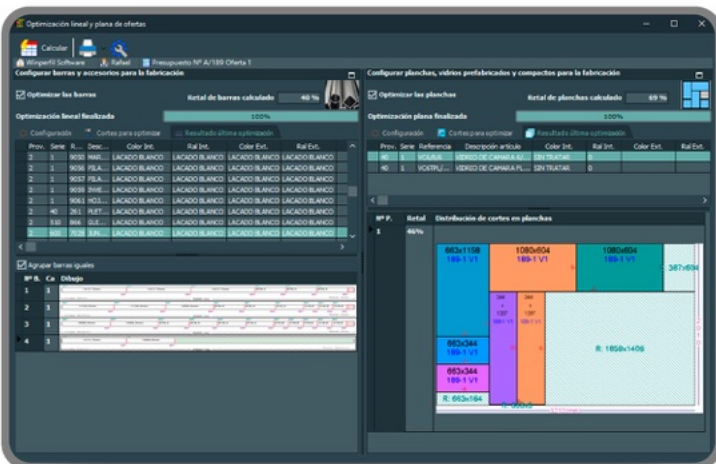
Optimización lineal y plana de ofertas

Calcular

Winperfil Software   Rafael   Presupuesto Nº A/189 Oferta 1

Configurar barras y accesorios para la fabricación

Optimizar las barras   Retal de barras calculado 46 %

Optimización lineal finalizada 100%

Configuración   Cortes para optimizar   Resultado última optimización

| Prov. | Serie | R... | Desc... | Color Int. | Ral Int. | Color Ext. | Ral Ext. |
|---|---|---|---|---|---|---|---|
| 2 | 1 | 9050 | MAR... | LACADO BLANCO | LACADO BLANCO | LACADO BLANCO | LACADO BLANCO |
| 2 | 1 | 9056 | FILA... | LACADO BLANCO | LACADO BLANCO | LACADO BLANCO | LACADO BLANCO |
| 2 | 1 | 9057 | FILA... | LACADO BLANCO | LACADO BLANCO | LACADO BLANCO | LACADO BLANCO |
| 2 | 1 | 9059 | INVE... | LACADO BLANCO | LACADO BLANCO | LACADO BLANCO | LACADO BLANCO |
| 2 | 1 | 9061 | HOJ... | LACADO BLANCO | LACADO BLANCO | LACADO BLANCO | LACADO BLANCO |
| 2 | 40 | 261 | PLET... | LACADO BLANCO | LACADO BLANCO | LACADO BLANCO | LACADO BLANCO |
| 2 | 510 | 866 | GUI... | LACADO BLANCO | LACADO BLANCO | LACADO BLANCO | LACADO BLANCO |
| 2 | 620 | 7028 | SIN... | LACADO BLANCO | LACADO BLANCO | LACADO BLANCO | LACADO BLANCO |

Agrupar barras iguales

| Nº B. | Ca | Dibujo |
|---|---|---|
| 1 | 1 | |
| 2 | 1 | |
| 3 | 1 | |
| 4 | 1 | |

Configurar planchas, vidrios prefabricados y compactos para la fabricación

Optimizar las planchas   Retal de planchas calculado 69 %

Optimización plana finalizada 100%

Configuración   Cortes para optimizar   Resultado última optimización

| Prov. | Serie | Referencia | Descripción artículo | Color Int. | Ral Int. | Color Ext. | Ral Ext. |
|---|---|---|---|---|---|---|---|
| 40 | 1 | VC6JRUI | VIDRIO DE CAMARA ... | SIN TRATAR | 0 | | |
| 40 | 1 | VC6TRL/... | VIDRIO DE CAMARA FL... | SIN TRATAR | 0 | | |

| Nº P. | Retal | Distribución de cortes en planchas |
|---|---|---|
| 1 | 46% | |

663x1158 189-1 V1
1080x604 189-1 V1
1080x604 189-1 V1
387x604
344 x 1207 189-1 V1
344 x 1207 189-1 V1
663x344 189-1 V1
663x344 189-1 V1
R: 1658x1408
R: 663x164
R: 688x83